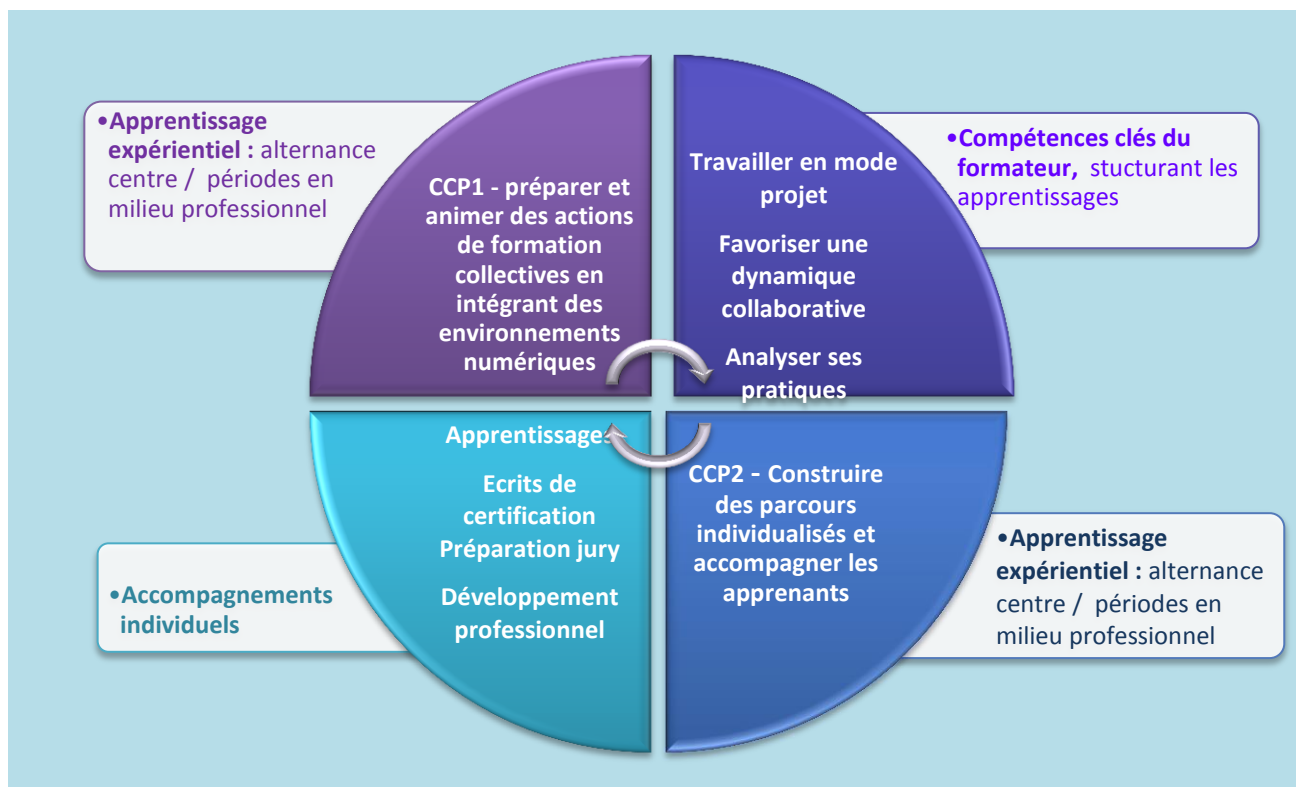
•Apprentissage expérientiel : alternance centre / périodes en milieu professionnel

CCP1 - préparer et animer des actions de formation collectives en intégrant des environnements numériques

Travailler en mode projet

Favoriser une dynamique collaborative

Analyser ses pratiques

•Compétences clés du formateur, stucturant les apprentissages

Apprentissages

Ecrits de certification

Préparation jury

Développement professionnel

CCP2 - Construire des parcours individualisés et accompagner les apprenants

•Accompagnements individuels

•Apprentissage expérientiel : alternance centre / périodes en milieu professionnel